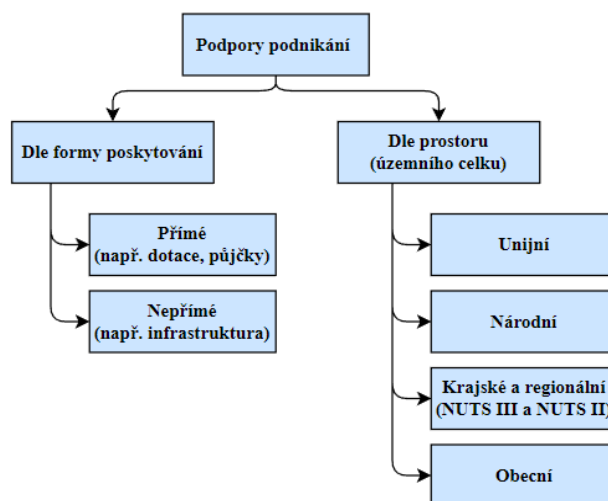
Podpory podnikání

Dle formy poskytování

Přímé
(např. dotace, půjčky)

Nepřímé
(např. infrastruktura)

Dle prostoru
(územního celku)

Unijní

Národní

Krajské a regionální
(NUTS III a NUTS II)

Obecní